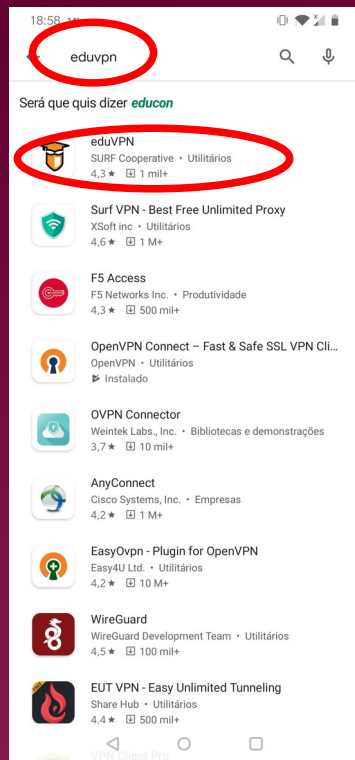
18:58

eduvpn

Será que quis dizer educon

eduVPN
SURF Cooperative • Utilitários
4,3 ★ 1 mil+

Surf VPN - Best Free Unlimited Proxy
XSoft inc • Utilitários
4,6 ★ 1 M+

F5 Access
F5 Networks Inc. • Produtividade
4,3 ★ 500 mil+

OpenVPN Connect – Fast & Safe SSL VPN Cli
OpenVPN • Utilitários
Instalado

OVPN Connector
Weintek Labs., Inc. • Bibliotecas e demonstrações
3,7 ★ 10 mil+

AnyConnect
Cisco Systems, Inc. • Empresas
4,2 ★ 1 M+

EasyOvpn - Plugin for OpenVPN
Easy4U Ltd. • Utilitários
4,2 ★ 10 M+

WireGuard
WireGuard Development Team • Utilitários
4,5 ★ 100 mil+

EUT VPN - Easy Unlimited Tunneling
Share Hub • Utilitários
4,4 ★ 500 mil+

VPN Client Pro